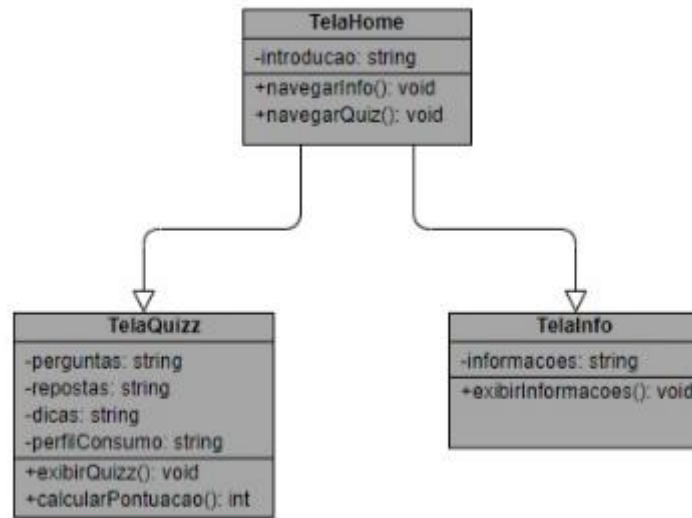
TelaHome
-introducao: string
+navegarInfo(): void
+navegarQuiz(): void

TelaQuizz
-perguntas: string
-repostas: string
-dicas: string
-perfilConsumo: string
+exibirQuizz(): void
+calcularPontuacao(): int

TelaInfo
-informacoes: string
+exibirInformacoes(): void